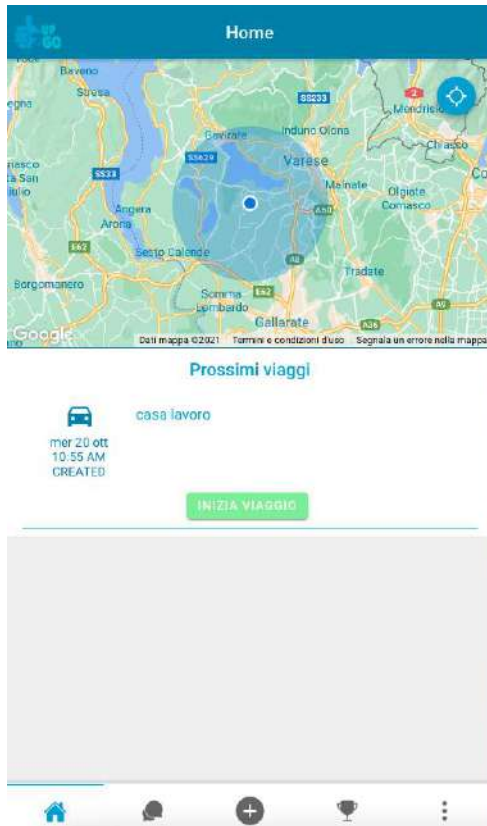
Home

Baveno
Stresa
SS233
Mendrisio
Gavirate
Induno Olona
Chiasso
SS629
Varese
SS33
Malnate
Olgiate Comasco
Angera
Arona
A8
Sesto Calende
Tradate
Borgomanero
Somma Lombardo
Gallarate
Google
Dati mappa ©2021 Termini e condizioni d'uso Segnala un errore nella mappa

Prossimi viaggi

casa lavoro
mer 20 ott
10:55 AM
CREATED

INIZIA VIAGGIO